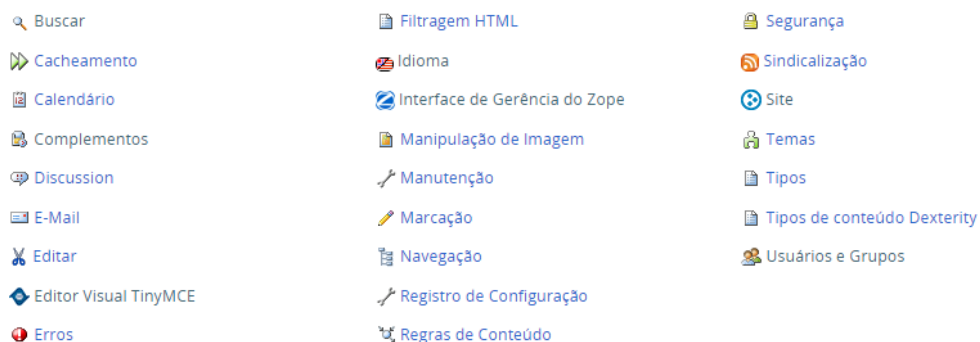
Buscar
Cacheamento
Calendário
Complementos
Discussion
E-Mail
Editar
Editor Visual TinyMCE
Erros

Filtragem HTML
Idioma
Interface de Gerência do Zope
Manipulação de Imagem
Manutenção
Marcação
Navegação
Registro de Configuração
Regras de Conteúdo

Segurança
Sindicalização
Site
Temas
Tipos
Tipos de conteúdo Dexterity
Usuários e Grupos